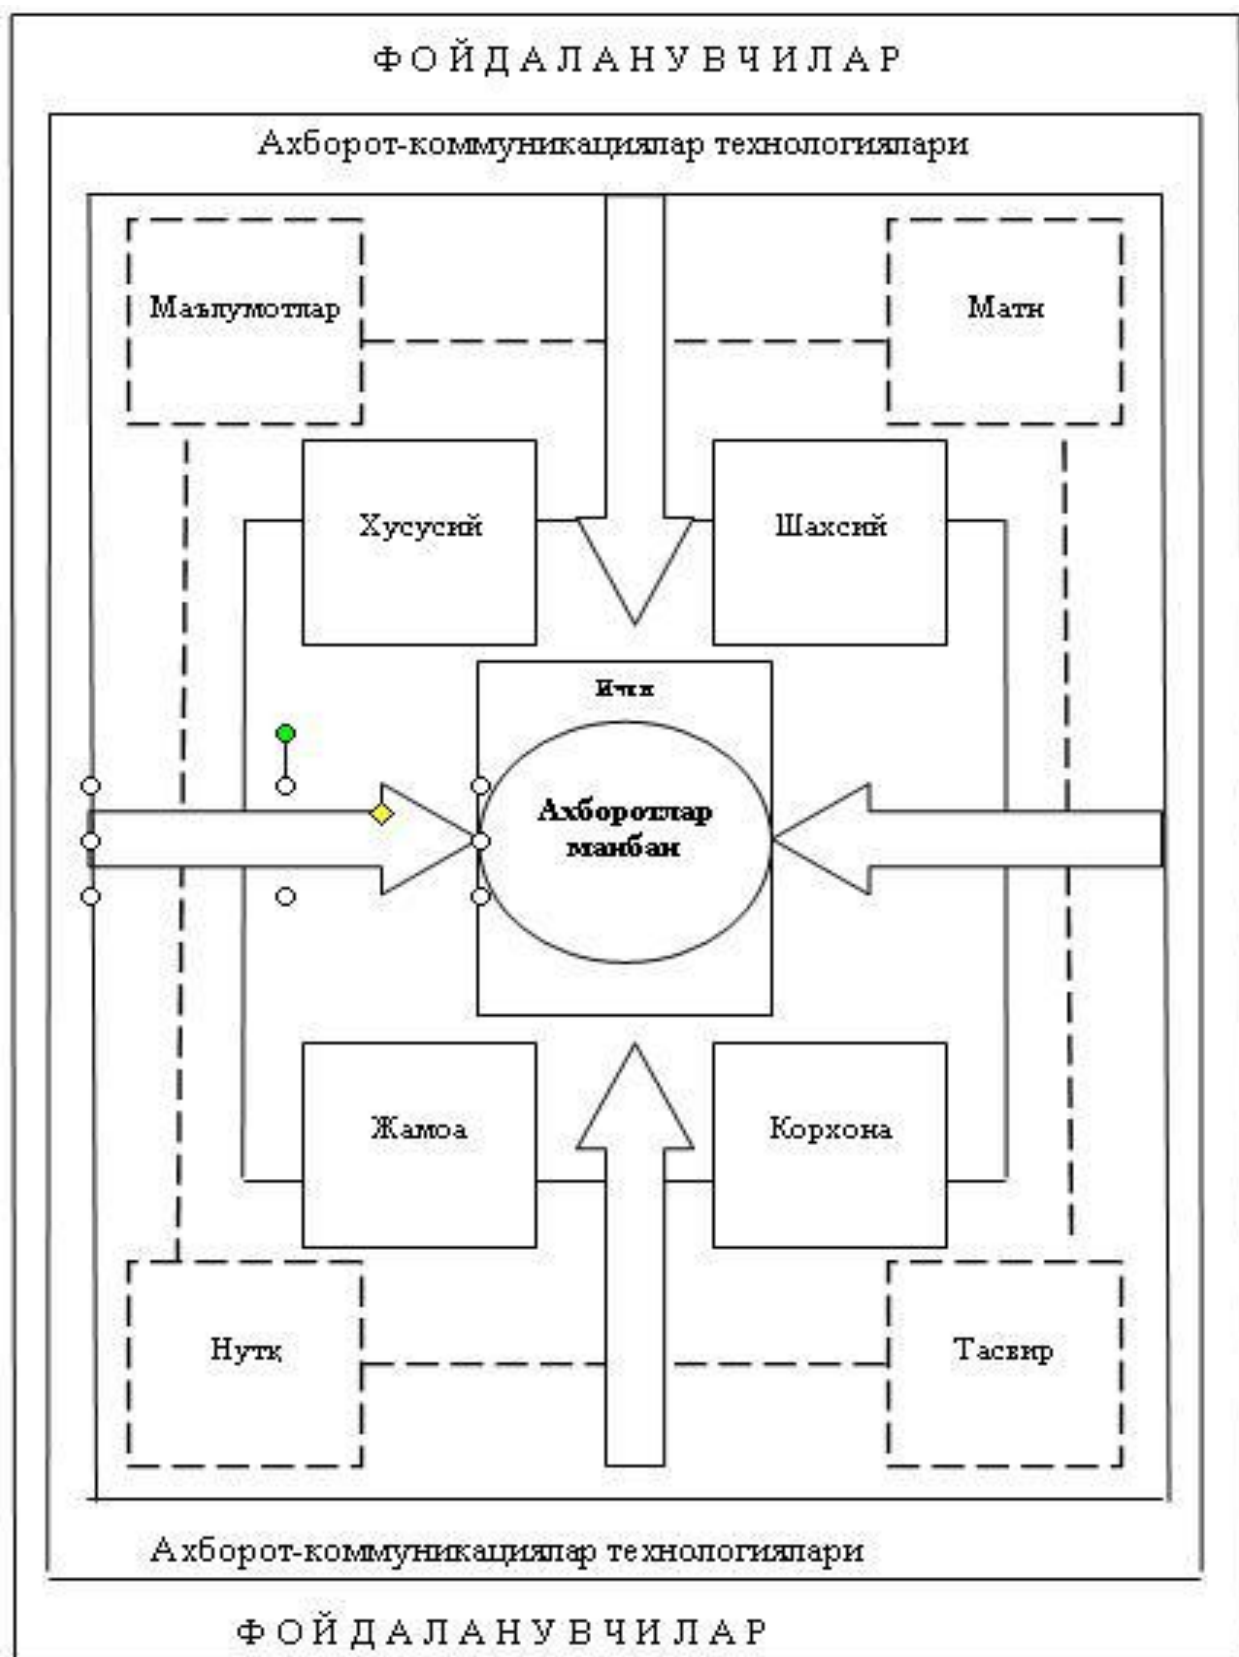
ФОЙДАЛАНУВЧИЛАР

Ахборот-коммуникациялар технологиялари

Маълумотлар

Матн

Хусусий

Шахсий

Ички

Ахборотлар манбаи

Жамоа

Корхона

Нутқ

Тасвир

Ахборот-коммуникациялар технологиялари

ФОЙДАЛАНУВЧИЛАР